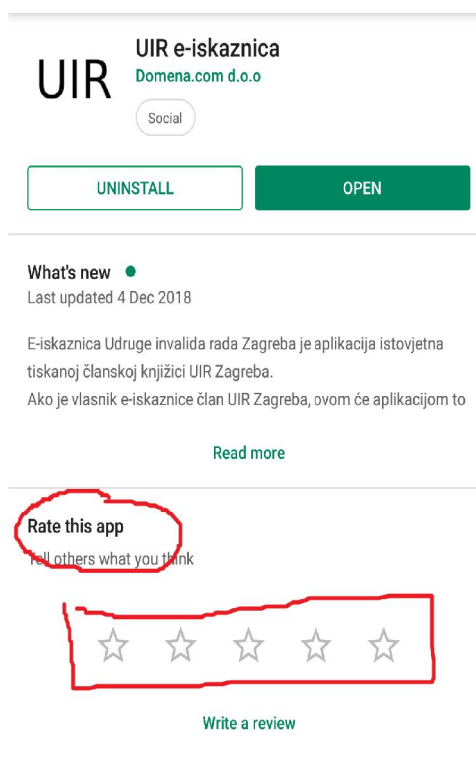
UIR

UIR e-iskaznica
Domena.com d.o.o
Social

UNINSTALL
OPEN

What's new •
Last updated 4 Dec 2018

E-iskaznica Udruge invalida rada Zagreba je aplikacija istovjetna tiskanoj članskoj knjižici UIR Zagreba.
Ako je vlasnik e-iskaznice član UIR Zagreba, ovom će aplikacijom to

Read more

Rate this app
Tell others what you think

Write a review